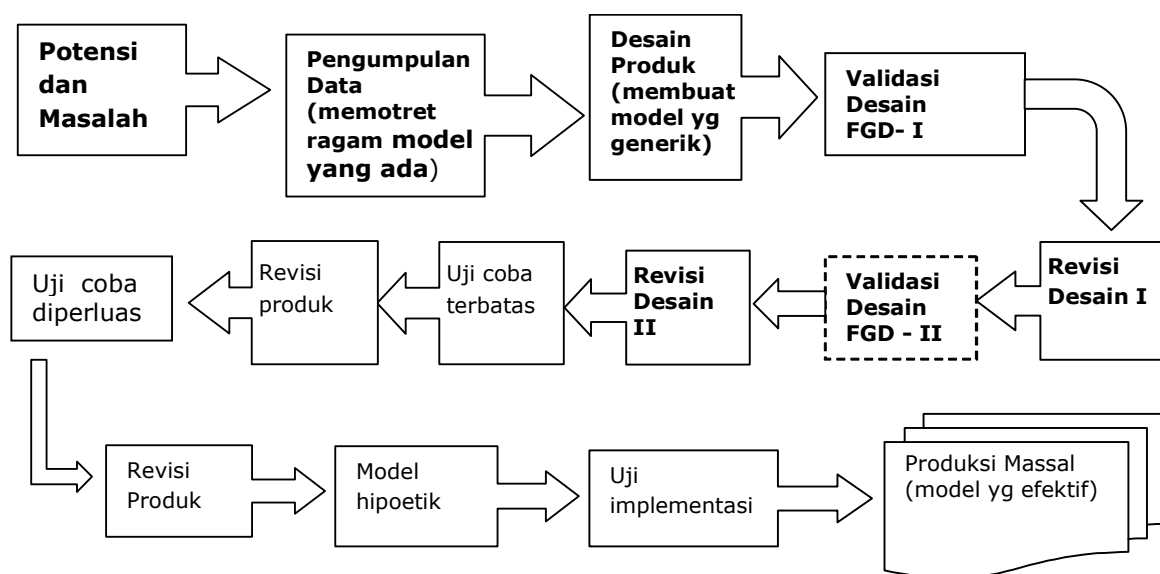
Potensi dan Masalah

Pengumpulan Data (memotret ragam model yang ada)

Desain Produk (membuat model yg generik)

Validasi Desain FGD- I

Revisi Desain I

Validasi Desain FGD - II

Revisi Desain II

Uji coba terbatas

Revisi produk

Uji coba diperluas

Revisi Produk

Model hipoetik

Uji implementasi

Produksi Massal (model yg efektif)